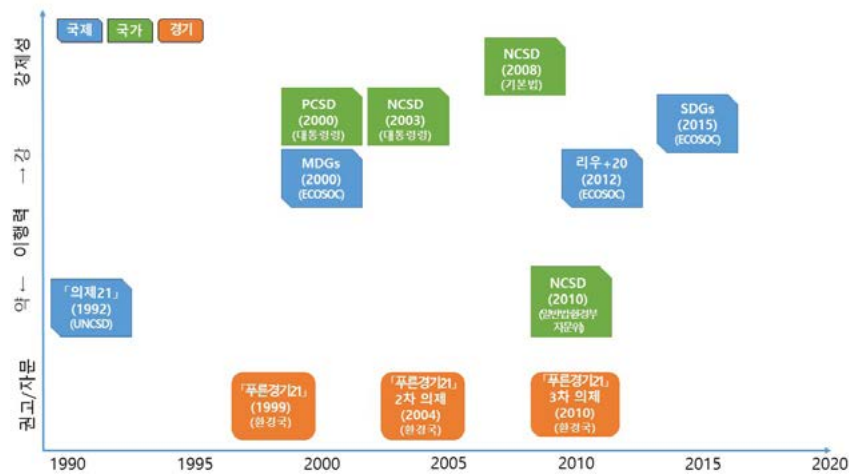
국제 국가 경기

강제성

약 ← 이행력 → 강

권고/자문

「의제21」
(1992)
(UNCSD)

PCSD
(2000)
(대통령령)

MDGs
(2000)
(ECOSOC)

NCSD
(2003)
(대통령령)

NCSD
(2008)
(기본법)

리우+20
(2012)
(ECOSOC)

SDGs
(2015)
(ECOSOC)

NCSD
(2010)
([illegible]
자문위)

「푸른경기21」
(1999)
(환경국)

「푸른경기21」
2차 의제
(2004)
(환경국)

「푸른경기21」
3차 의제
(2010)
(환경국)

1990 1995 2000 2005 2010 2015 2020